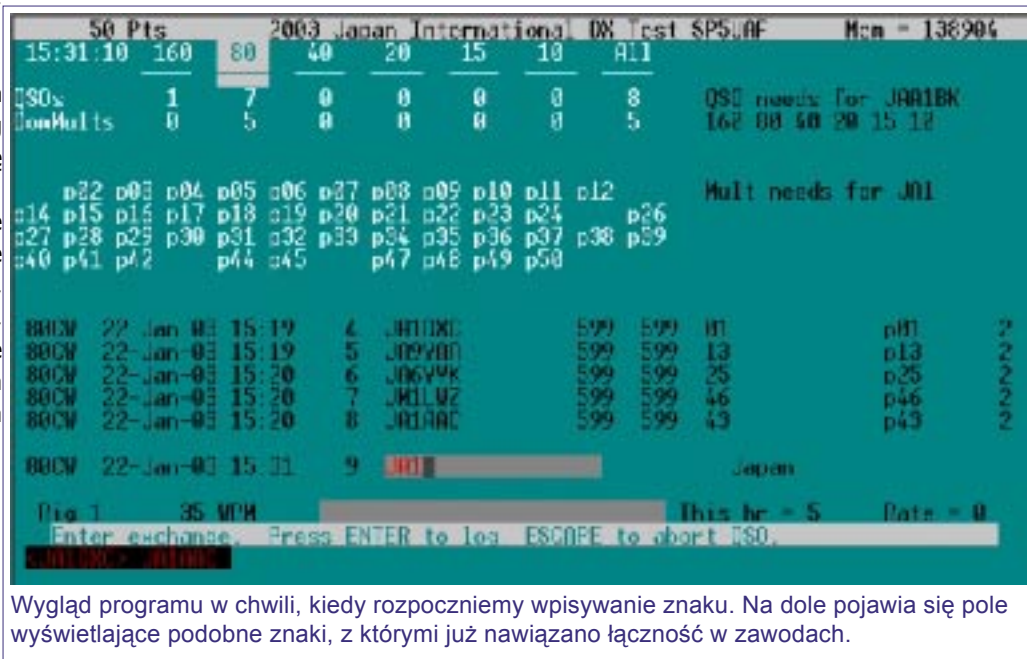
50 Pts 2003 Japan International DX Test SP5UAF Mem = 138904
15:31:10 160 80 40 20 15 10 All

QSOs 1 7 0 0 0 0 8 QSO needs for JA1BK
DomMults 0 5 0 0 0 0 5 160 80 40 20 15 10

p02 p03 p04 p05 p06 p07 p08 p09 p10 p11 p12 Mult needs for JA1
p14 p15 p16 p17 p18 p19 p20 p21 p22 p23 p24 p26
p27 p28 p29 p30 p31 p32 p33 p34 p35 p36 p37 p38 p39
p40 p41 p42 p44 p45 p47 p48 p49 p50

80CW 22-Jan-03 15:19 4 JA1DXC 599 599 01 p01 2
80CW 22-Jan-03 15:19 5 JA9VAD 599 599 13 p13 2
80CW 22-Jan-03 15:20 6 JA6VYK 599 599 25 p25 2
80CW 22-Jan-03 15:20 7 JM1LVZ 599 599 46 p46 2
80CW 22-Jan-03 15:20 8 JA1AAC 599 599 43 p43 2

80CW 22-Jan-03 15:31 9 JA1 Japan

Rig 1 35 WPM This hr = 5 Rate = 0
Enter exchange. Press ENTER to log ESCAPE to abort QSO.
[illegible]

Wygląd programu w chwili, kiedy rozpoczniemy wpisywanie znaku. Na dole pojawia się pole wyświetlające podobne znaki, z którymi już nawiązano łączność w zawodach.